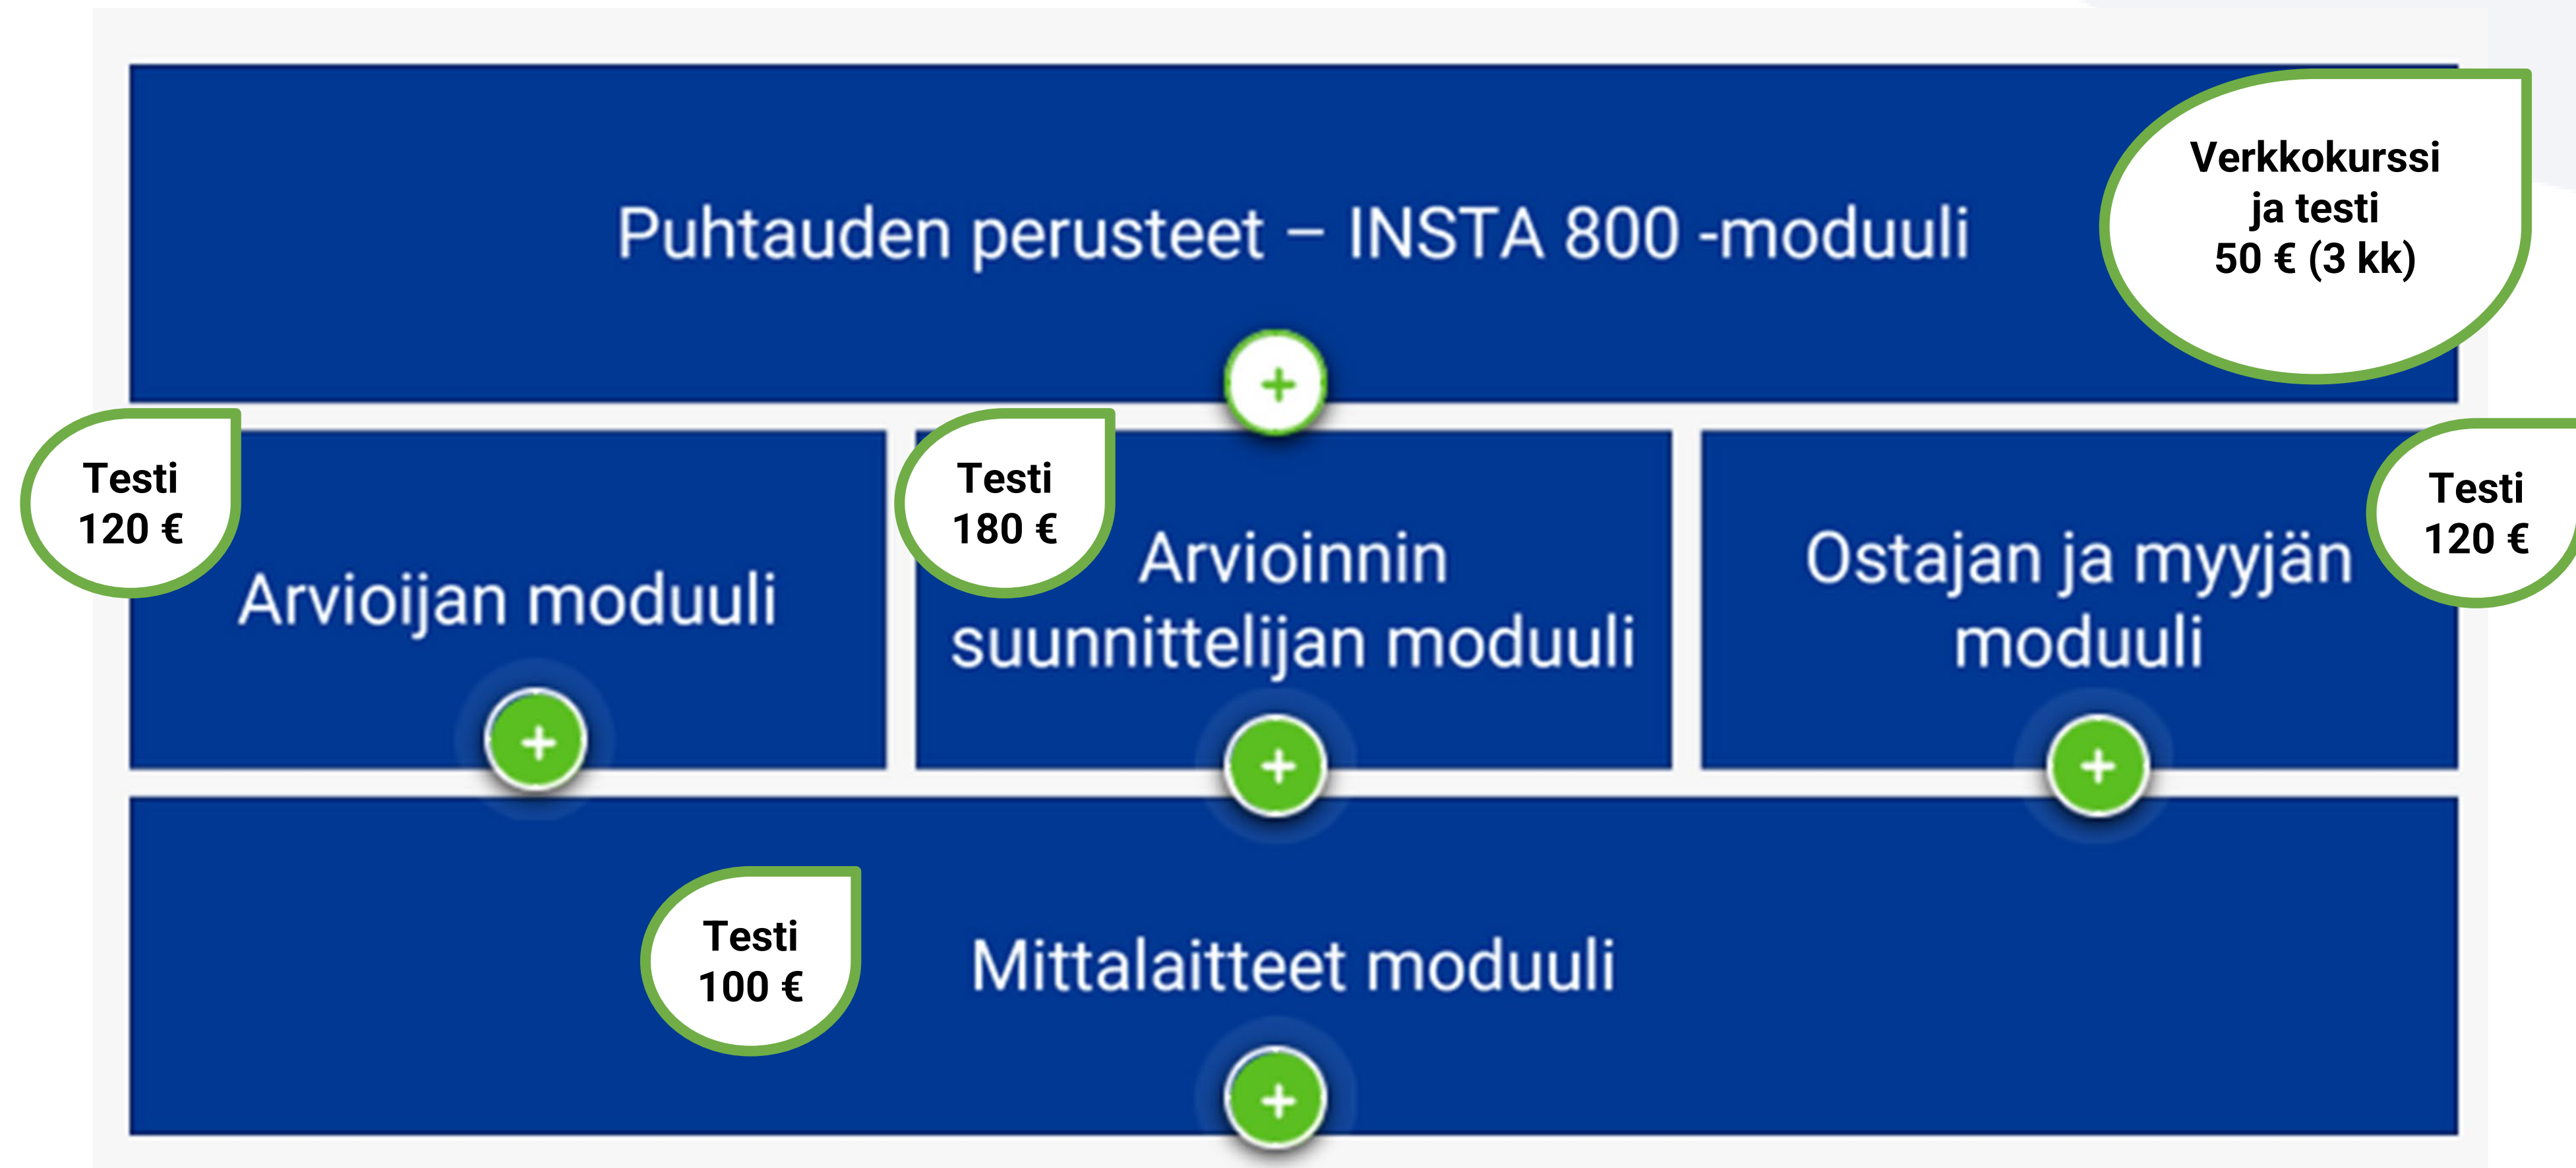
Puhtauden perusteet – INSTA 800 -moduuli

Verkkokurssi ja testi 50 € (3 kk)

+

Testi 120 €

Arvioijan moduuli

+

Testi 180 €

Arvioinnin suunnittelijan moduuli

+

Ostajan ja myyjän moduuli

Testi 120 €

+

Testi 100 €

Mittalaitteet moduuli

+